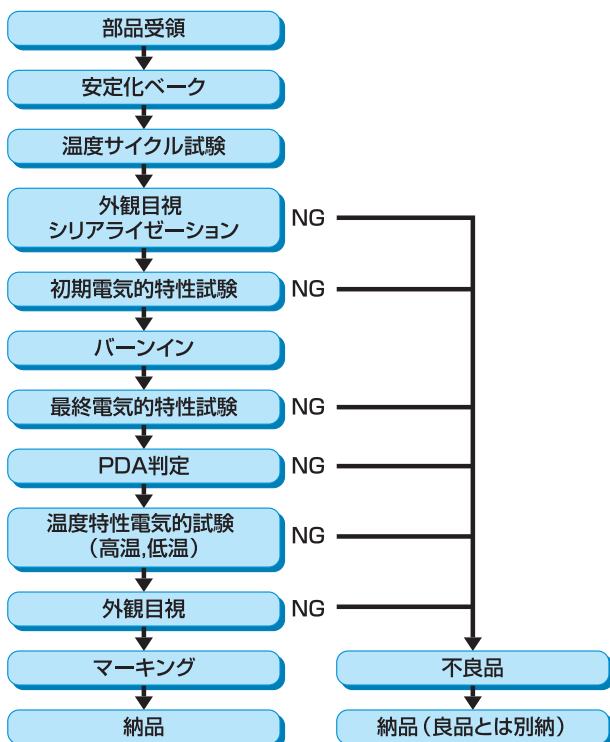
部品受領

安定化ベーク

温度サイクル試験

外観目視
シリアライゼーション

NG

初期電気的特性試験

NG

バーンイン

最終電気的特性試験

NG

PDA判定

NG

温度特性電気的試験
（高温,低温）

NG

外観目視

NG

マーキング

不良品

納品

納品（良品とは別納）